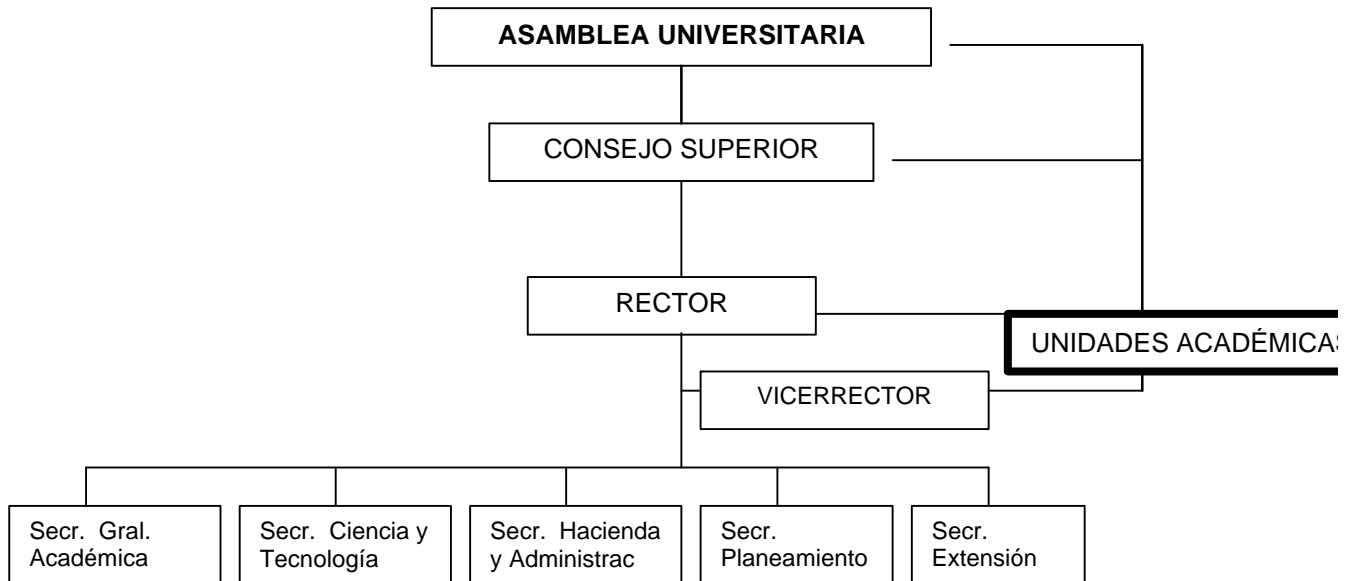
ASAMBLEA UNIVERSITARIA

CONSEJO SUPERIOR

RECTOR

UNIDADES ACADÉMICAS

VICERRECTOR

Secr. Gral. Académica

Secr. Ciencia y Tecnología

Secr. Hacienda y Administrac

Secr. Planeamiento

Secr. Extensión